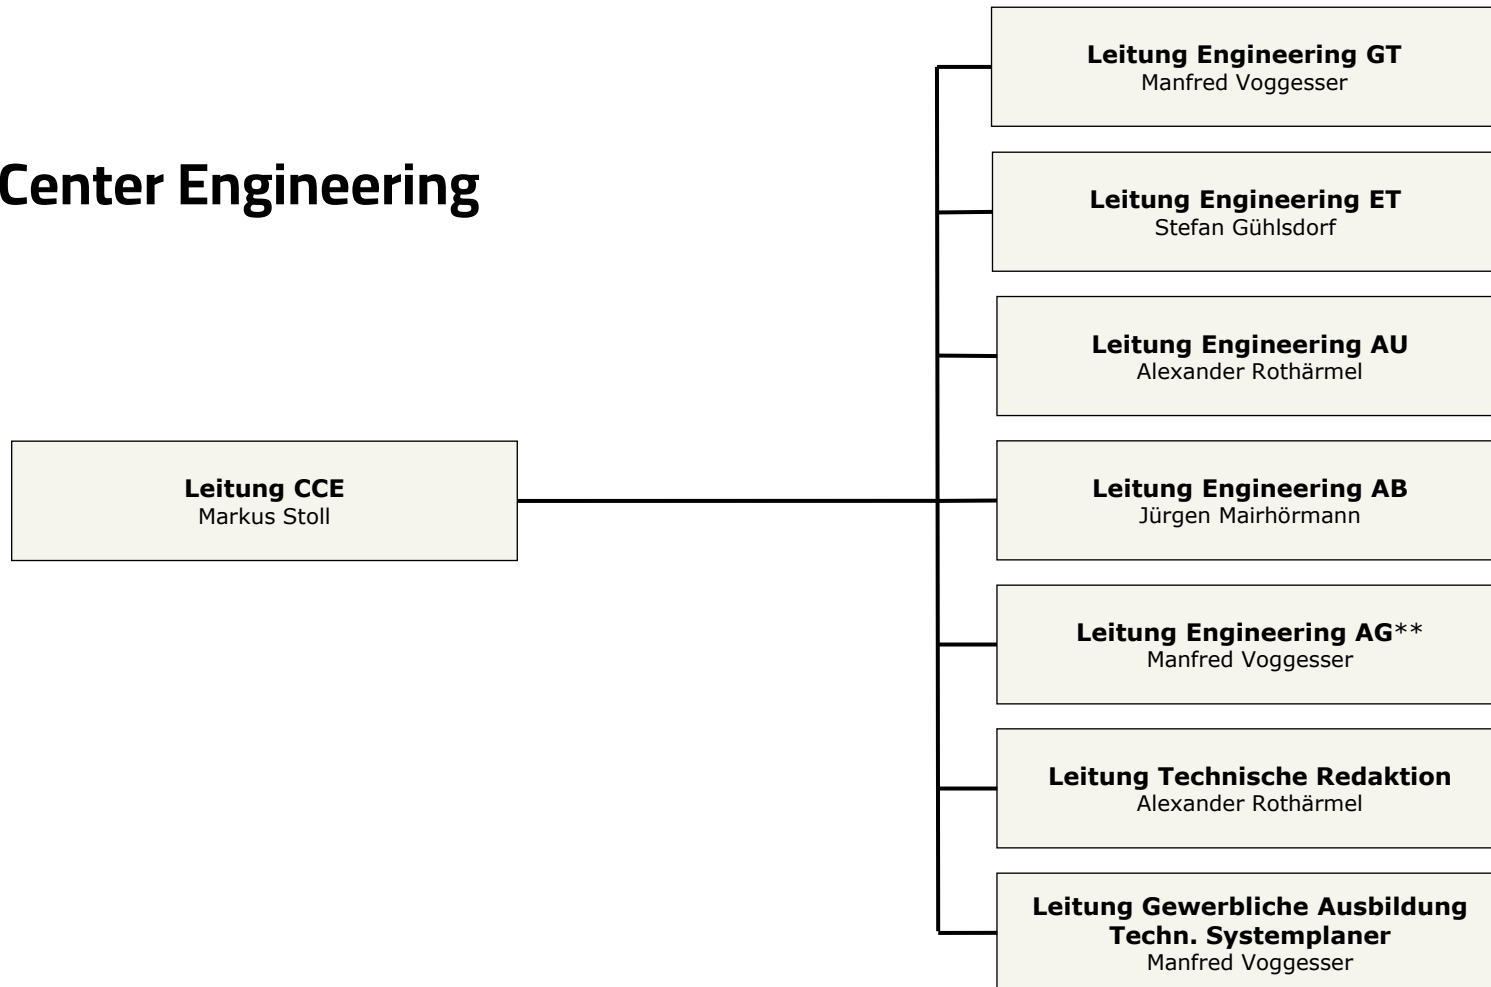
Center Engineering

Leitung CCE
Markus Stoll

Leitung Engineering GT
Manfred Voggesser

Leitung Engineering ET
Stefan Gühlsdorf

Leitung Engineering AU
Alexander Rothärmel

Leitung Engineering AB
Jürgen Mairhörmann

Leitung Engineering AG**
Manfred Voggesser

Leitung Technische Redaktion
Alexander Rothärmel

Leitung Gewerbliche Ausbildung Techn. Systemplaner
Manfred Voggesser